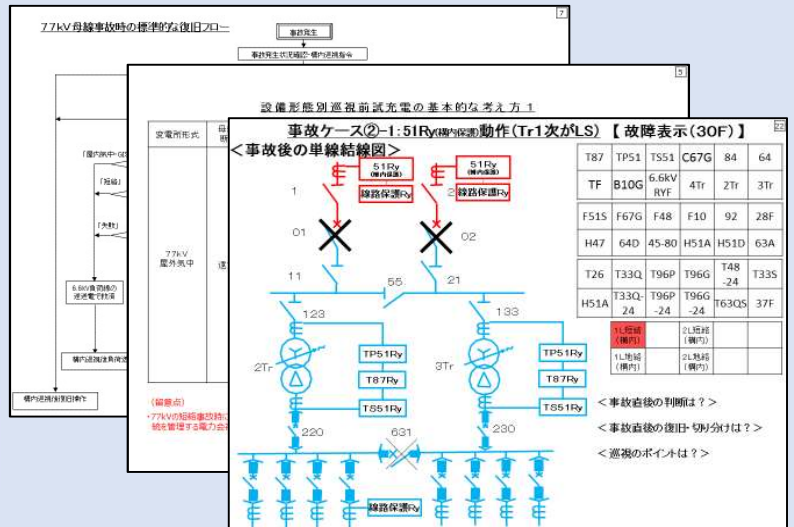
77kV母線事故時の標準的な復旧フロー

7

事故発生

事故発生状況確認・構内送電指令

「屋内気中・GIS」

「短絡」

「地絡」

6.6kV負荷線の遮断器で救済

構内送電復旧操作

構内送電制御操作

5

設備形態別巡視前試充電の基本的な考え方 1

変電所形式

77kV 屋外気中

(留意点)

・77kVの短絡事故時は 線を管理する電力会

22

事故ケース②-1:51Ry(構内保護)動作(Tr1次がLS) 【故障表示(30F)】

<事故後の単線結線図>

51Ry (構内保護)

51Ry (構内保護)

線路保護Ry

線路保護Ry

1

2

01

02

11

55

21

123

133

2Tr

3Tr

TP51Ry

T87Ry

TS51Ry

TP51Ry

T87Ry

TS51Ry

220

631

230

線路保護Ry

| T87 | TP51 | TS51 | C67G | 84 | 64 |
|---|---|---|---|---|---|
| TF | B10G | 6.6kV RYF | 4Tr | 2Tr | 3Tr |

| F51S | F67G | F48 | F10 | 92 | 28F |
|---|---|---|---|---|---|
| H47 | 64D | 45-80 | H51A | H51D | 63A |

| T26 | T33Q | T96P | T96G | T48 -24 | T33S |
|---|---|---|---|---|---|
| H51A | T33Q -24 | T96P -24 | T96G -24 | T63QS | 37F |

| 1L短絡 (構内) | | 2L短絡 (構内) | |
|---|---|---|---|
| 1L地絡 (構内) | | 2L地絡 (構内) | |

<事故直後の判断は?>

<事故直後の復旧・切り分けは?>

<巡視のポイントは?>